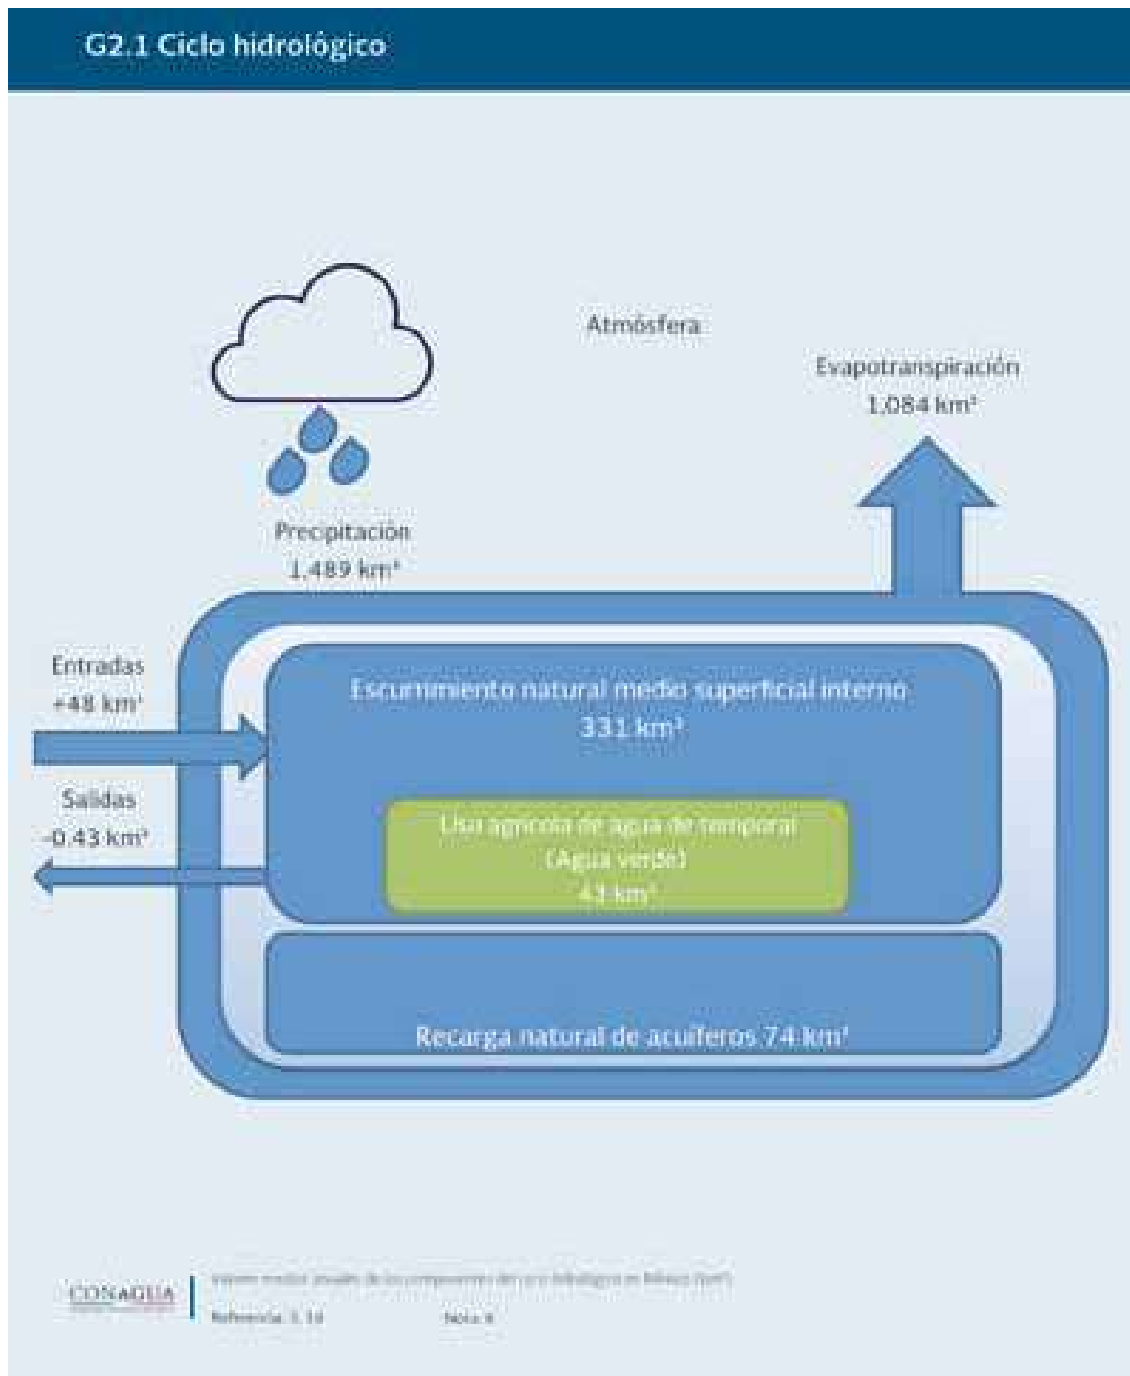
G2.1 Ciclo hidrológico

Atmósfera

Evapotranspiración
1,084 km³

Precipitación
1,489 km³

Entradas
+48 km³

Salidas
-0.43 km³

Escurrimiento natural medio superficial interno
331 km³

Uso agrícola de agua de temporal
(Agua verde)
43 km³

Recarga natural de acuíferos 74 km³

CONAGUA

Valores medios anuales de los componentes del ciclo hidrológico en México (km³)

Referencia: 1.14

Nota: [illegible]